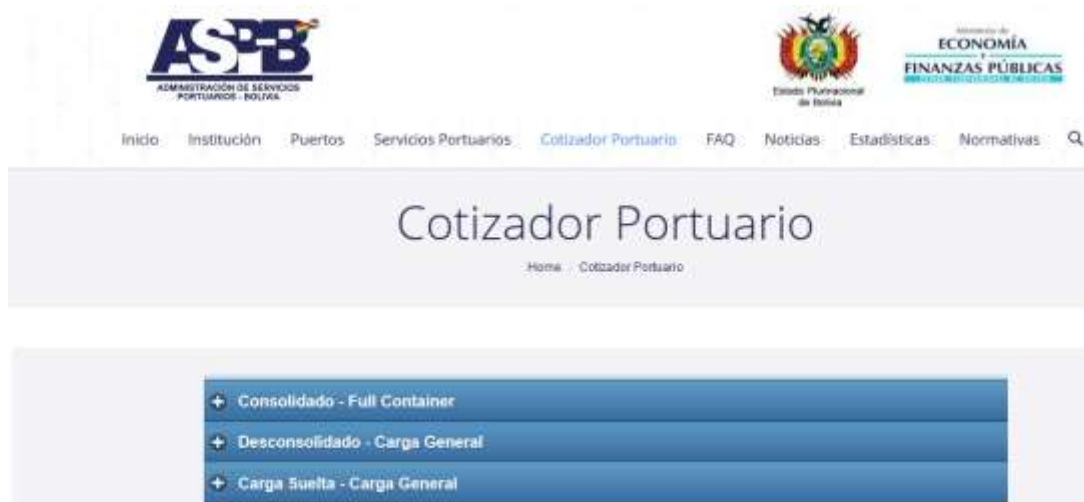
ASPB
ADMINISTRACIÓN DE SERVICIOS PORTUARIOS - BOLIVIA

Estado Plurinacional de Bolivia

Ministerio de ECONOMÍA Y FINANZAS PÚBLICAS
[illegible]

Inicio Institución Puertos Servicios Portuarios Cotizador Portuario FAQ Noticias Estadísticas Normativas

Cotizador Portuario

Home Cotizador Portuario

+ Consolidado - Full Container
+ Desconsolidado - Carga General
+ Carga Suelta - Carga General